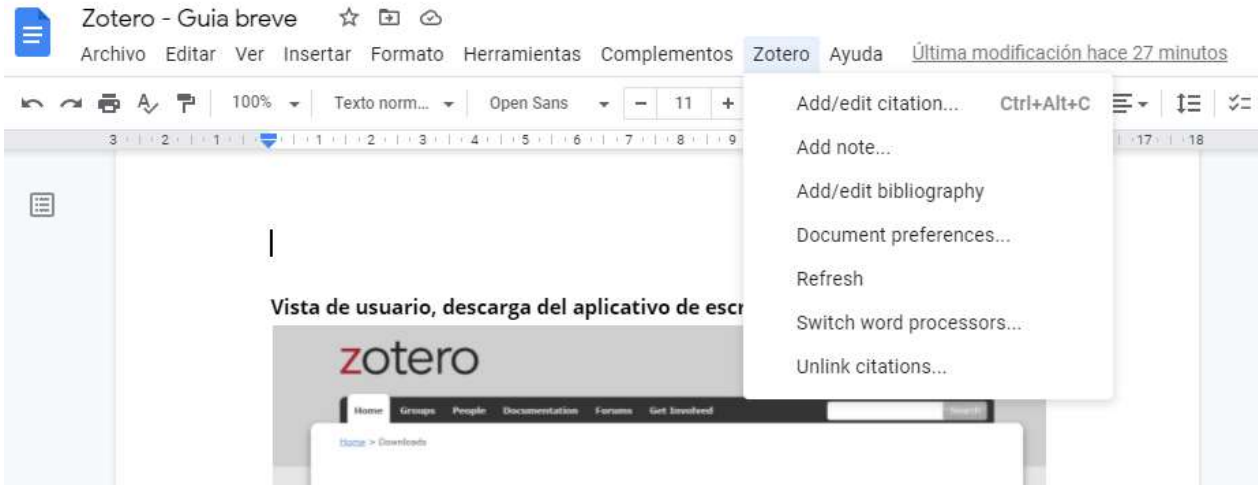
Zotero - Guia breve

Archivo Editar Ver Insertar Formato Herramientas Complementos Zotero Ayuda Última modificación hace 27 minutos

100% Texto norm... Open Sans 11

3 2 1 1 2 3 4 5 6 7 8 9 17 18

Add/edit citation... Ctrl+Alt+C
Add note...
Add/edit bibliography
Document preferences...
Refresh
Switch word processors...
Unlink citations...

Vista de usuario, descarga del aplicativo de escr

zotero

Home Groups People Documentation Forums Get Involved Search

Home > Downloads